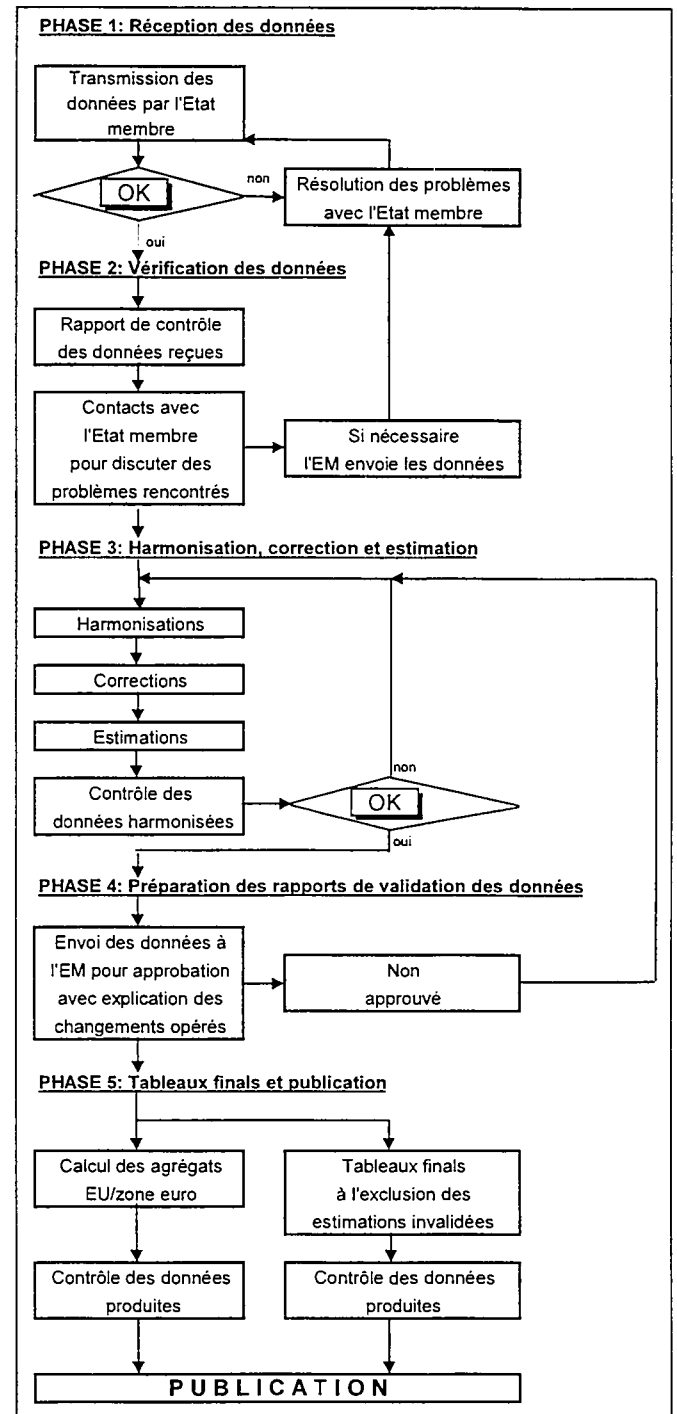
PHASE 1: Réception des données

Transmission des données par l'Etat membre

OK

non

Résolution des problèmes avec l'Etat membre

oui

PHASE 2: Vérification des données

Rapport de contrôle des données reçues

Contacts avec l'Etat membre pour discuter des problèmes rencontrés

Si nécessaire l'EM envoie les données

PHASE 3: Harmonisation, correction et estimation

Harmonisations

Corrections

Estimations

Contrôle des données harmonisées

non

OK

oui

PHASE 4: Préparation des rapports de validation des données

Envoi des données à l'EM pour approbation avec explication des changements opérés

Non approuvé

PHASE 5: Tableaux finals et publication

Calcul des agrégats EU/zone euro

Tableaux finals à l'exclusion des estimations invalidées

Contrôle des données produites

Contrôle des données produites

PUBLICATION